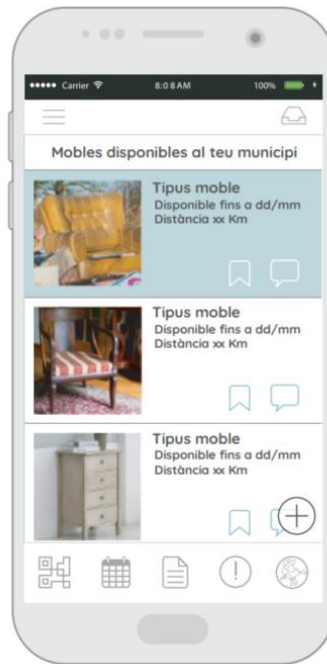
••••• Carrier 8:08 AM 100%

Mobles disponibles al teu municipi

Tipus moble
Disponible fins a dd/mm
Distància xx Km

Tipus moble
Disponible fins a dd/mm
Distància xx Km

Tipus moble
Disponible fins a dd/mm
Distància xx Km